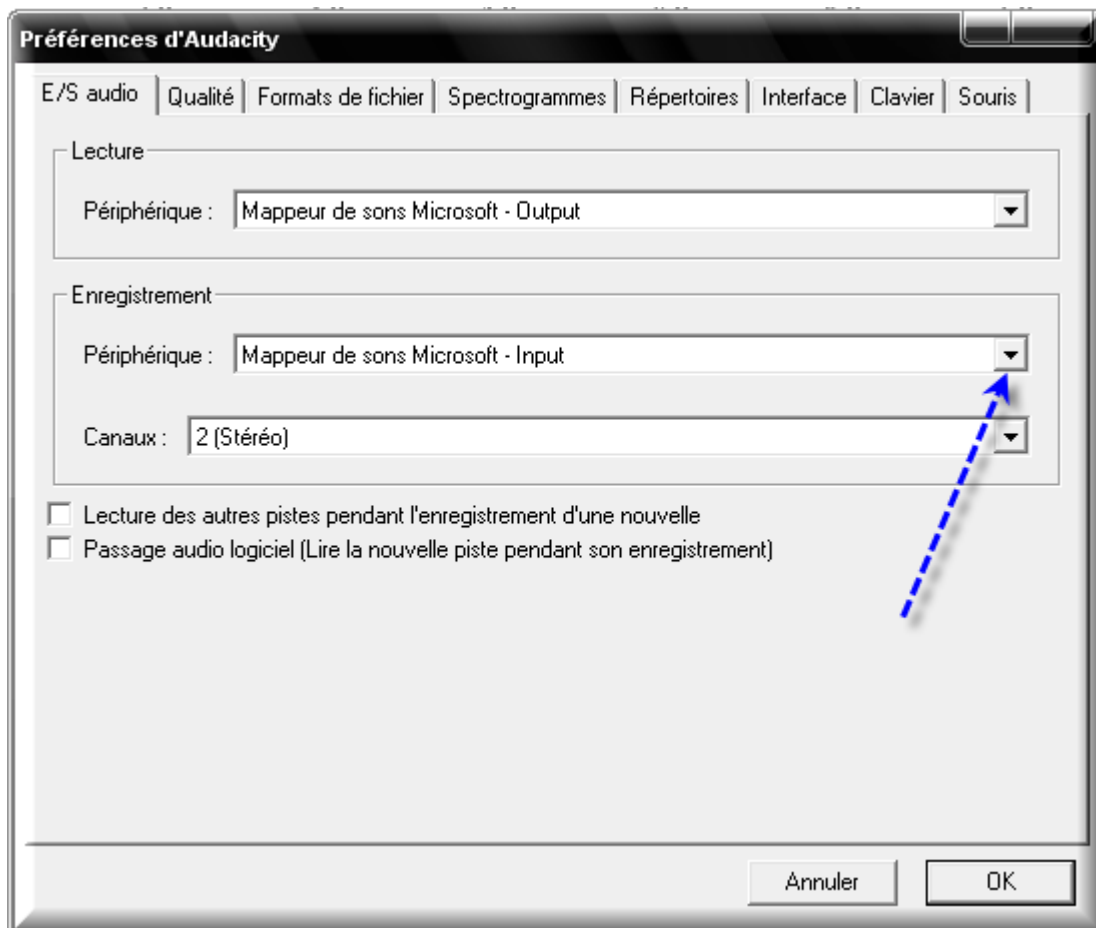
Préférences d'Audacity

E/S audio | Qualité | Formats de fichier | Spectrogrammes | Répertoires | Interface | Clavier | Souris

Lecture

Périphérique : Mappeur de sons Microsoft - Output

Enregistrement

Périphérique : Mappeur de sons Microsoft - Input

Canaux : 2 (Stéréo)

Lecture des autres pistes pendant l'enregistrement d'une nouvelle

Passage audio logiciel (Lire la nouvelle piste pendant son enregistrement)

Annuler

OK